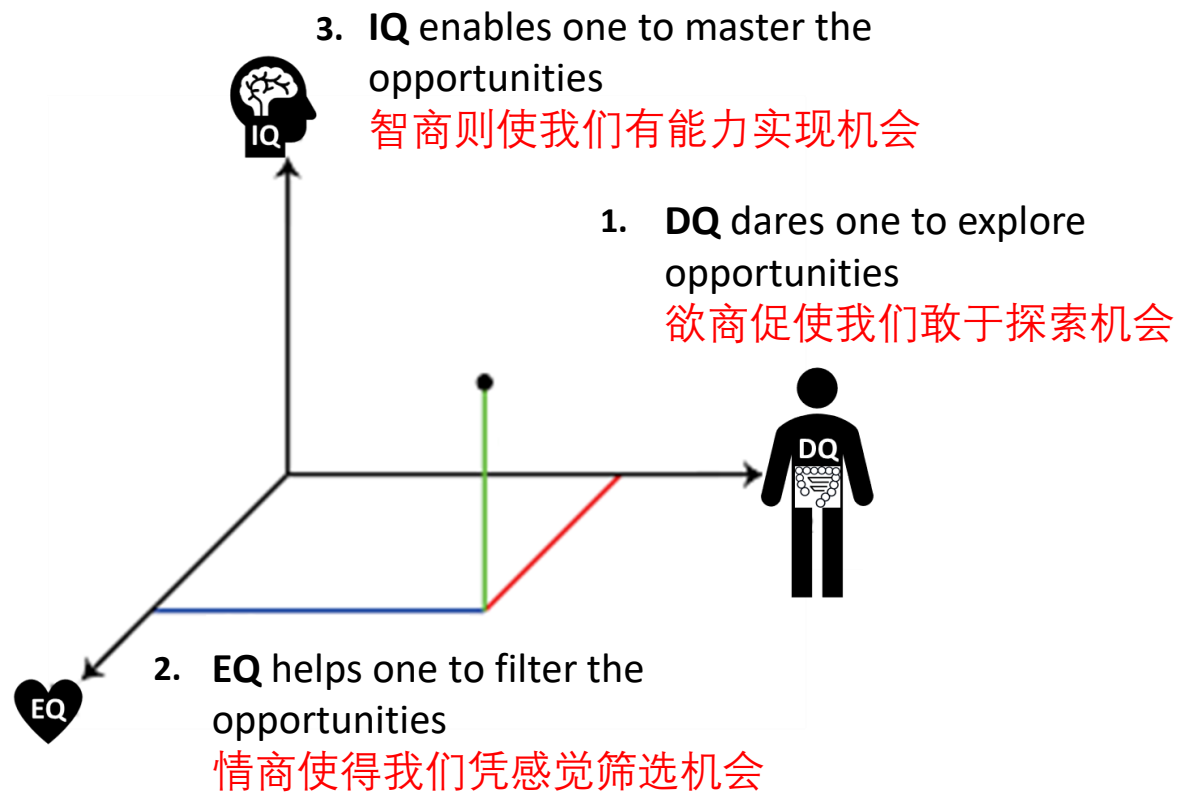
3. **IQ** enables one to master the opportunities
智商则使我们有能力实现机会

IQ

1. **DQ** dares one to explore opportunities
欲商促使我们敢于探索机会

DQ

EQ

2. **EQ** helps one to filter the opportunities
情商使得我们凭感觉筛选机会